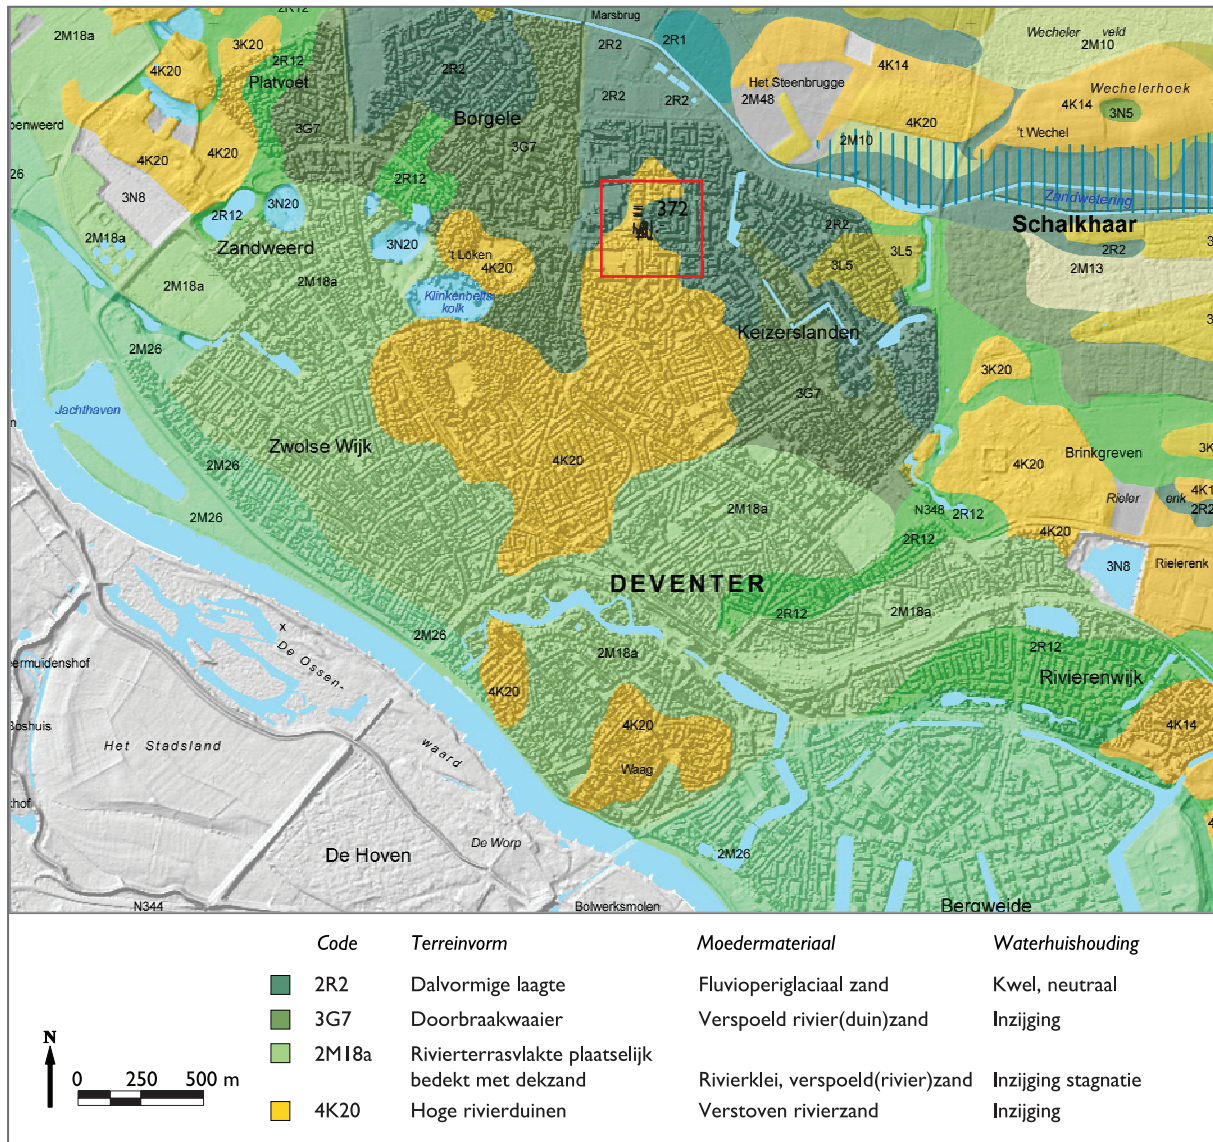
2R12
2M18a
3K20
2R12
4K20
Platvoet
penweerd
3G7
4K20
4K20
26
3N8
2R12
3N20
2M18a
Zandweerd
2M18a
2M18a
2M26
Jachthaven
Zwolse Wijk
2M26
2M26
Marsbrug
2R2
2R1
2R2
Borgele
2R2
2R2
3G7
2R12
3N20
't Loken
4K20
Klinkenbelts kolk
372
Keizerslanden
3G7
4K20
2M18a
Het Steenbrugge
2M48
4K14
4K20
2M10
Wecheler veld
2M10
Wechelerhoek
4K14
3N5
't Wechel
Zandwetering
Schalkhaar
2R2
2R2
2M13
3L5
3L5
3K20
4K20
Brinkgreven
3K
Rieler
enk
4K1
2R2
N348
2R12
2R12
4K20
3N8
Rielerenk
DEVENTER
2R12
2M18a
2M26
2M18a
2R12
Rivierenwijk
4K20
4K20
Waag
4K14
ermuidenshof
x
De Ossen-waard
Boshuis
Het Stadsland
hof
De Hoven
De Worp
2M26
N344
Bolwerksmolen
Bergweide

| | Code | Terreinvorm | Moedermateriaal | Waterhuishouding |
|---|---|---|---|---|
| | 2R2 | Dalvormige laagte | Fluvioperiglaciaal zand | Kwel, neutraal |
| | 3G7 | Doorbraakwaaier | Verspoeld rivier(duin)zand | Inzijging |
| | 2M18a | Rivierterrasvlakte plaatselijk bedekt met dekzand | Rivierklei, verspoeld(rivier)zand | Inzijging stagnatie |
| | 4K20 | Hoge rivierduinen | Verstoven rivierzand | Inzijging |

N
0 250 500 m